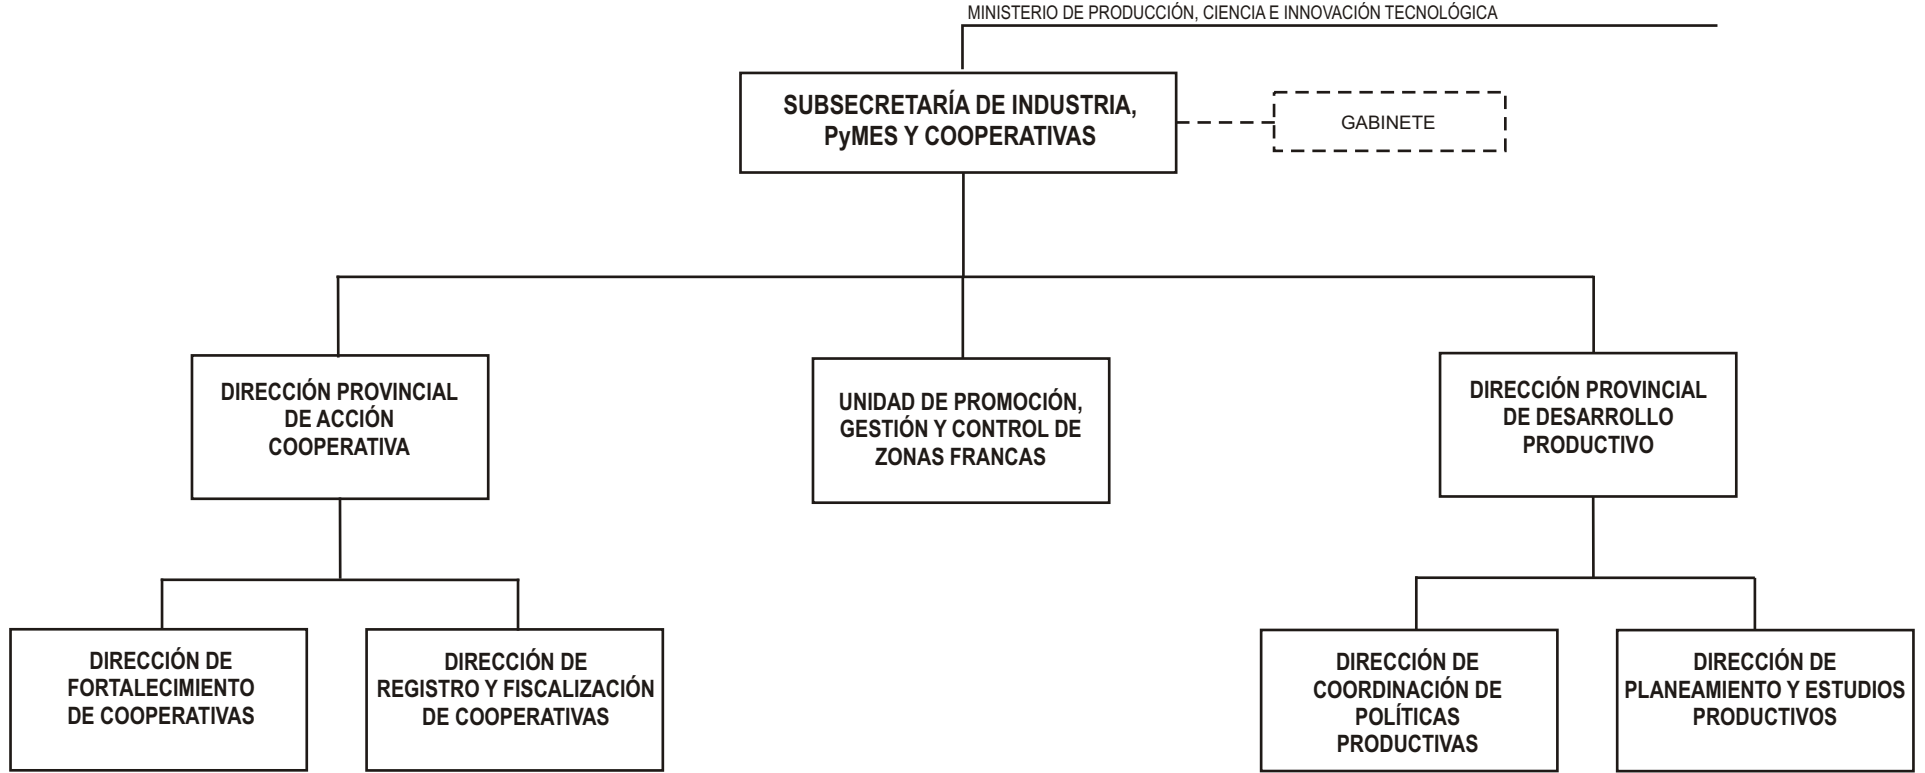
MINISTERIO DE PRODUCCIÓN, CIENCIA E INNOVACIÓN TECNOLÓGICA

SUBSECRETARÍA DE INDUSTRIA, PyMES Y COOPERATIVAS

GABINETE

DIRECCIÓN PROVINCIAL DE ACCIÓN COOPERATIVA

UNIDAD DE PROMOCIÓN, GESTIÓN Y CONTROL DE ZONAS FRANCAS

DIRECCIÓN PROVINCIAL DE DESARROLLO PRODUCTIVO

DIRECCIÓN DE FORTALECIMIENTO DE COOPERATIVAS

DIRECCIÓN DE REGISTRO Y FISCALIZACIÓN DE COOPERATIVAS

DIRECCIÓN DE COORDINACIÓN DE POLÍTICAS PRODUCTIVAS

DIRECCIÓN DE PLANEAMIENTO Y ESTUDIOS PRODUCTIVOS